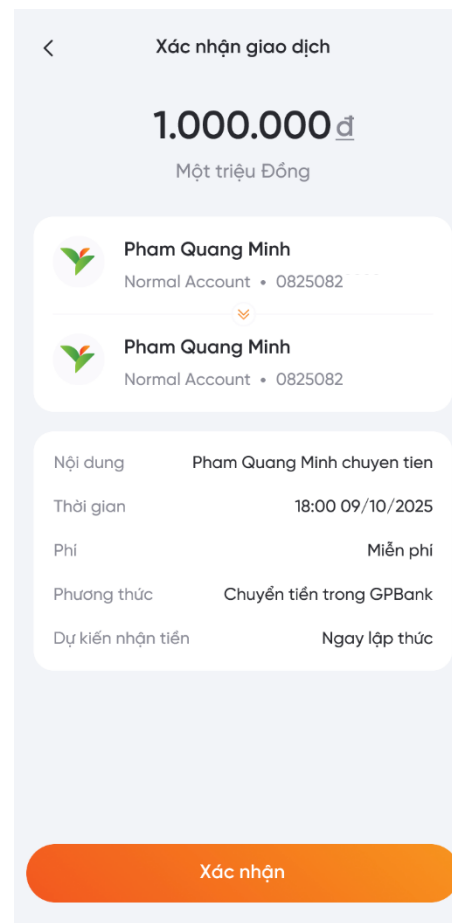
Xác nhận giao dịch

1.000.000 đ

Một triệu Đồng

Pham Quang Minh
Normal Account • 0825082

Pham Quang Minh
Normal Account • 0825082

| | |
|---|---|
| Nội dung | Pham Quang Minh chuyen tien |
| Thời gian | 18:00 09/10/2025 |
| Phí | Miễn phí |
| Phương thức | Chuyển tiền trong GPBank |
| Dự kiến nhận tiền | Ngay lập thức |

Xác nhận